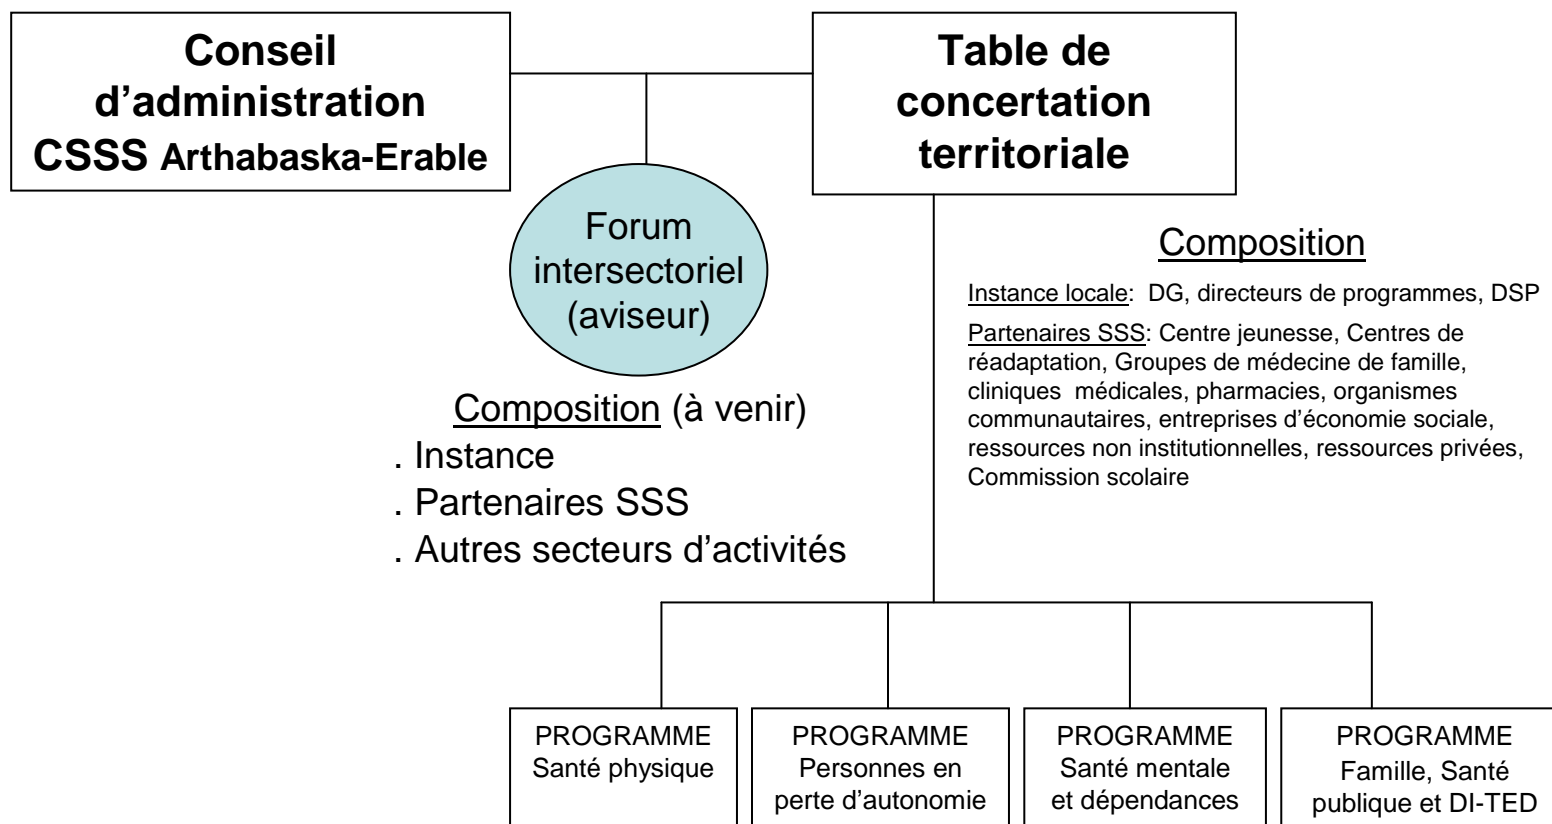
Conseil d'administration CSSS Arthabaska-Erable

Table de concertation territoriale

Forum intersectoriel (aviseur)

Composition (à venir)
. Instance
. Partenaires SSS
. Autres secteurs d'activités

Composition

Instance locale: DG, directeurs de programmes, DSP

Partenaires SSS: Centre jeunesse, Centres de réadaptation, Groupes de médecine de famille, cliniques médicales, pharmacies, organismes communautaires, entreprises d'économie sociale, ressources non institutionnelles, ressources privées, Commission scolaire

PROGRAMME Santé physique

PROGRAMME Personnes en perte d'autonomie

PROGRAMME Santé mentale et dépendances

PROGRAMME Famille, Santé publique et DI-TED